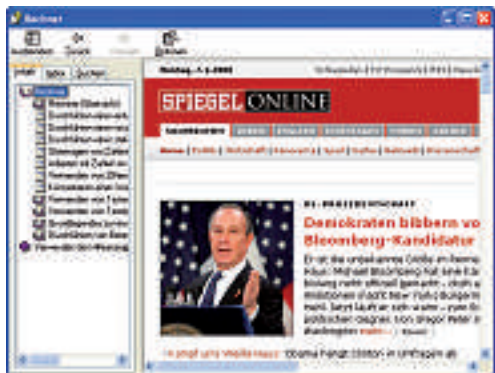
Rechner

Ausblenden Zurück Vorwärts Drucken

Inhalt Index Suchen

Rechner

SPIEGEL ONLINE

Home | Politik | Wirtschaft | Panorama | Sport | Kultur | Netzwelt | Wissenschaft

US-PRÄSIDENTSCHAFT

Demokraten bibbern vo Bloomberg-Kandidatur

Er ist der umtriebigste Größe am Horizont: Michael Bloomberg hat seine Ka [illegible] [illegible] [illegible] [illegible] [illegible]

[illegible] Obama hängt Clinton in Umfragen ab